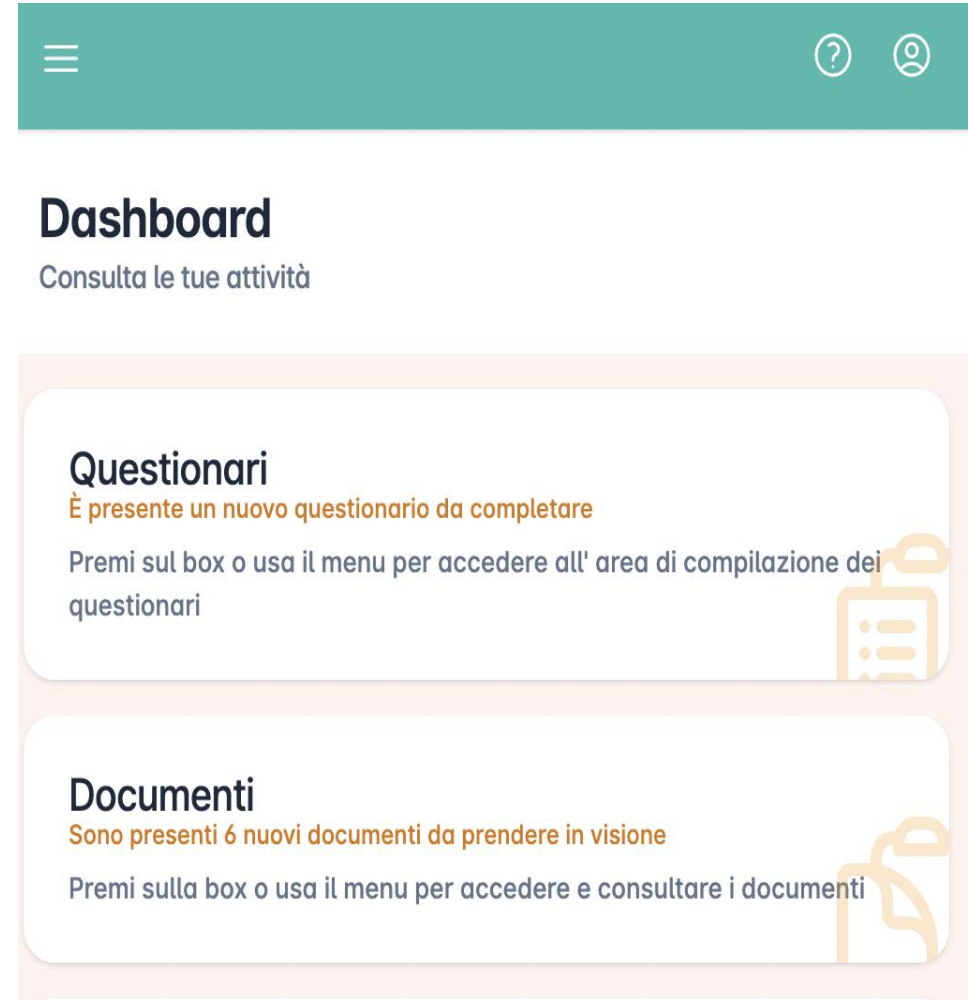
Dashboard
Consulta le tue attività

Questionari
È presente un nuovo questionario da completare
Premi sul box o usa il menu per accedere all' area di compilazione dei questionari

Documenti
Sono presenti 6 nuovi documenti da prendere in visione
Premi sulla box o usa il menu per accedere e consultare i documenti